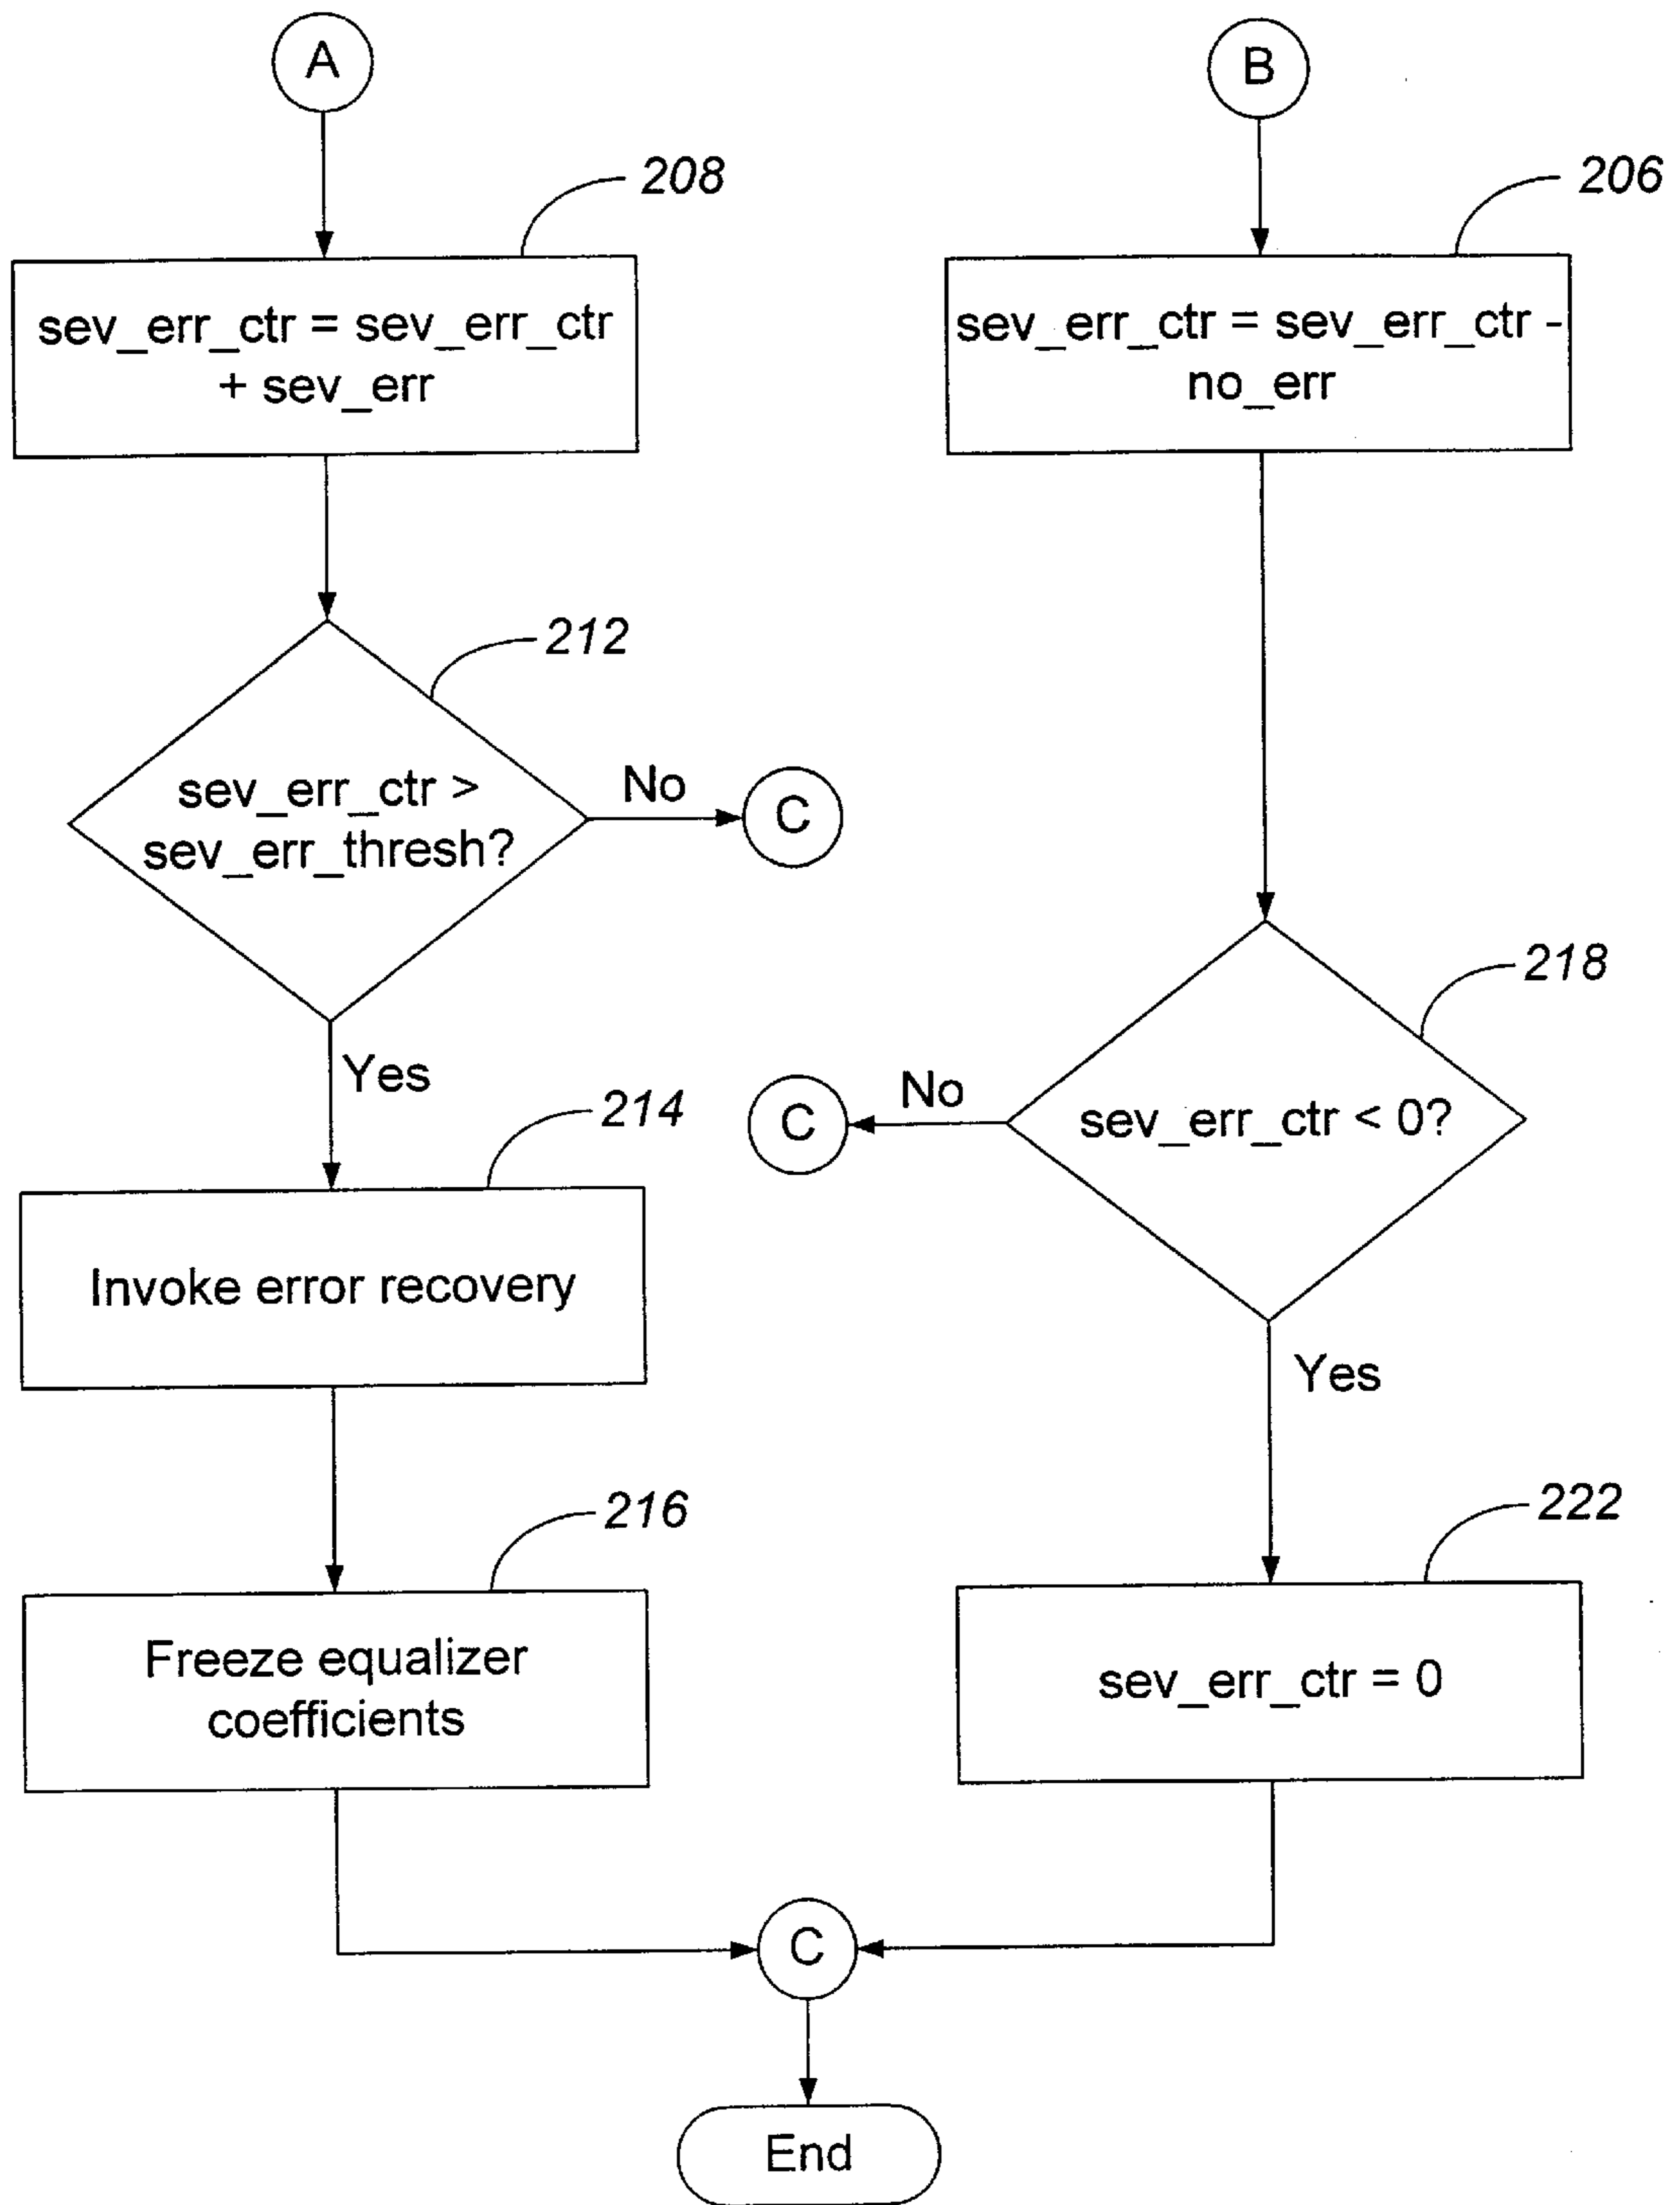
A

B

208

sev_err_ctr = sev_err_ctr + sev_err

206

sev_err_ctr = sev_err_ctr - no_err

212

sev_err_ctr > sev_err_thresh?

No

C

Yes

218

No

C

sev_err_ctr < 0?

214

Invoke error recovery

Yes

216

Freeze equalizer coefficients

222

sev_err_ctr = 0

C

End